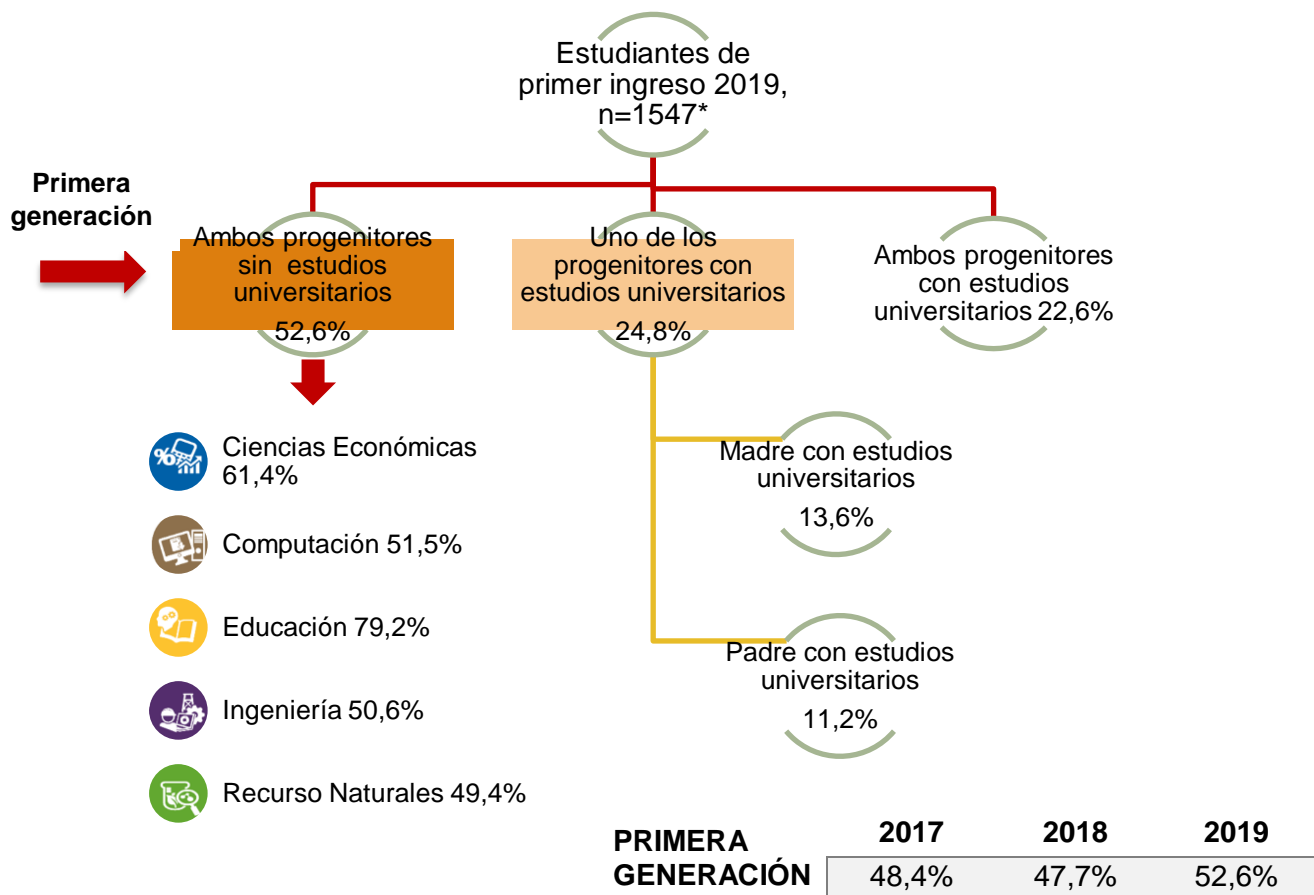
Estudiantes de primer ingreso 2019, n=1547*

Primera generación

Ambos progenitores sin estudios universitarios 52,6%

Uno de los progenitores con estudios universitarios 24,8%

Ambos progenitores con estudios universitarios 22,6%

Ciencias Económicas 61,4%

Computación 51,5%

Educación 79,2%

Ingeniería 50,6%

Recurso Naturales 49,4%

Madre con estudios universitarios 13,6%

Padre con estudios universitarios 11,2%

| PRIMERA GENERACIÓN | 2017 | 2018 | 2019 |
|---|---|---|---|
| | 48,4% | 47,7% | 52,6% |